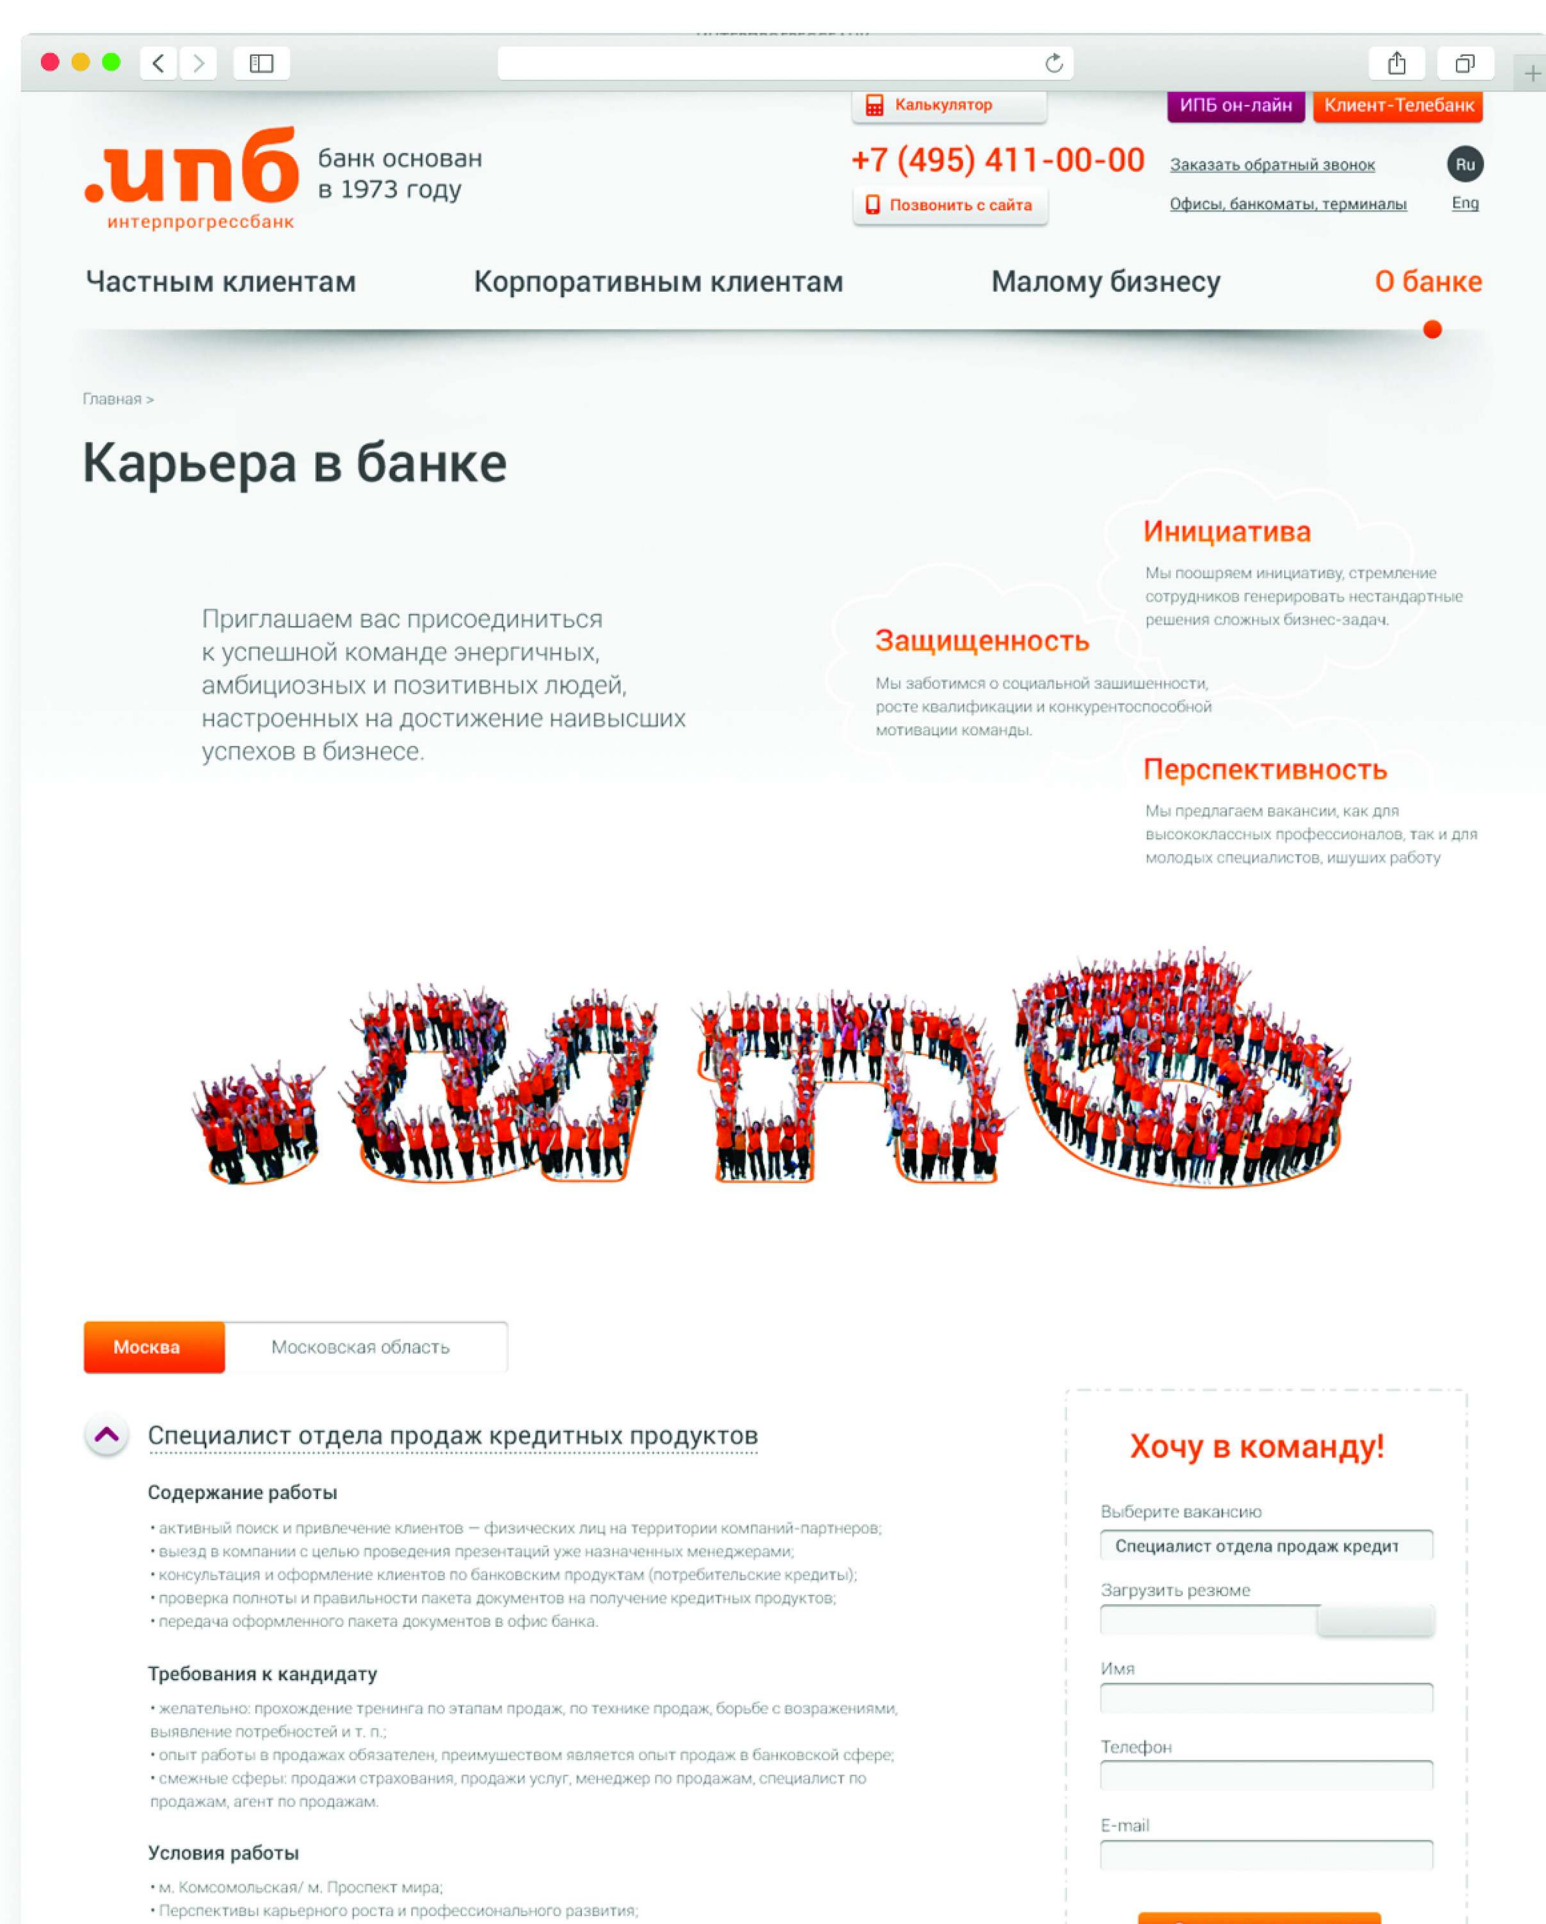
Калькулятор

ИПБ он-лайн Клиент-Телебанк

.ипб интерпрогрессбанк

банк основан в 1973 году

+7 (495) 411-00-00

Позвонить с сайта

Заказать обратный звонок

Офисы, банкоматы, терминалы

Ru

Eng

Частным клиентам Корпоративным клиентам Малому бизнесу О банке

Главная >

Карьера в банке

Приглашаем вас присоединиться к успешной команде энергичных, амбициозных и позитивных людей, настроенных на достижение наивысших успехов в бизнесе.

Инициатива

Мы поощряем инициативу, стремление сотрудников генерировать нестандартные решения сложных бизнес-задач.

Защищенность

Мы заботимся о социальной защищенности, росте квалификации и конкурентоспособной мотивации команды.

Перспективность

Мы предлагаем вакансии, как для высококлассных профессионалов, так и для молодых специалистов, ищущих работу

Москва Московская область

Специалист отдела продаж кредитных продуктов

Содержание работы

• активный поиск и привлечение клиентов — физических лиц на территории компаний-партнеров;
• выезд в компании с целью проведения презентаций уже назначенных менеджерами;
• консультация и оформление клиентов по банковским продуктам (потребительские кредиты);
• проверка полноты и правильности пакета документов на получение кредитных продуктов;
• передача оформленного пакета документов в офис банка.

Требования к кандидату

• желательно: прохождение тренинга по этапам продаж, по технике продаж, борьбе с возражениями, выявление потребностей и т. п.;
• опыт работы в продажах обязателен, преимуществом является опыт продаж в банковской сфере;
• смежные сферы: продажи страхования, продажи услуг, менеджер по продажам, специалист по продажам, агент по продажам.

Условия работы

• м. Комсомольская/ м. Проспект мира;
• Перспективы карьерного роста и профессионального развития;

Хочу в команду!

Выберите вакансию

Специалист отдела продаж кредит

Загрузить резюме

Имя

Телефон

E-mail